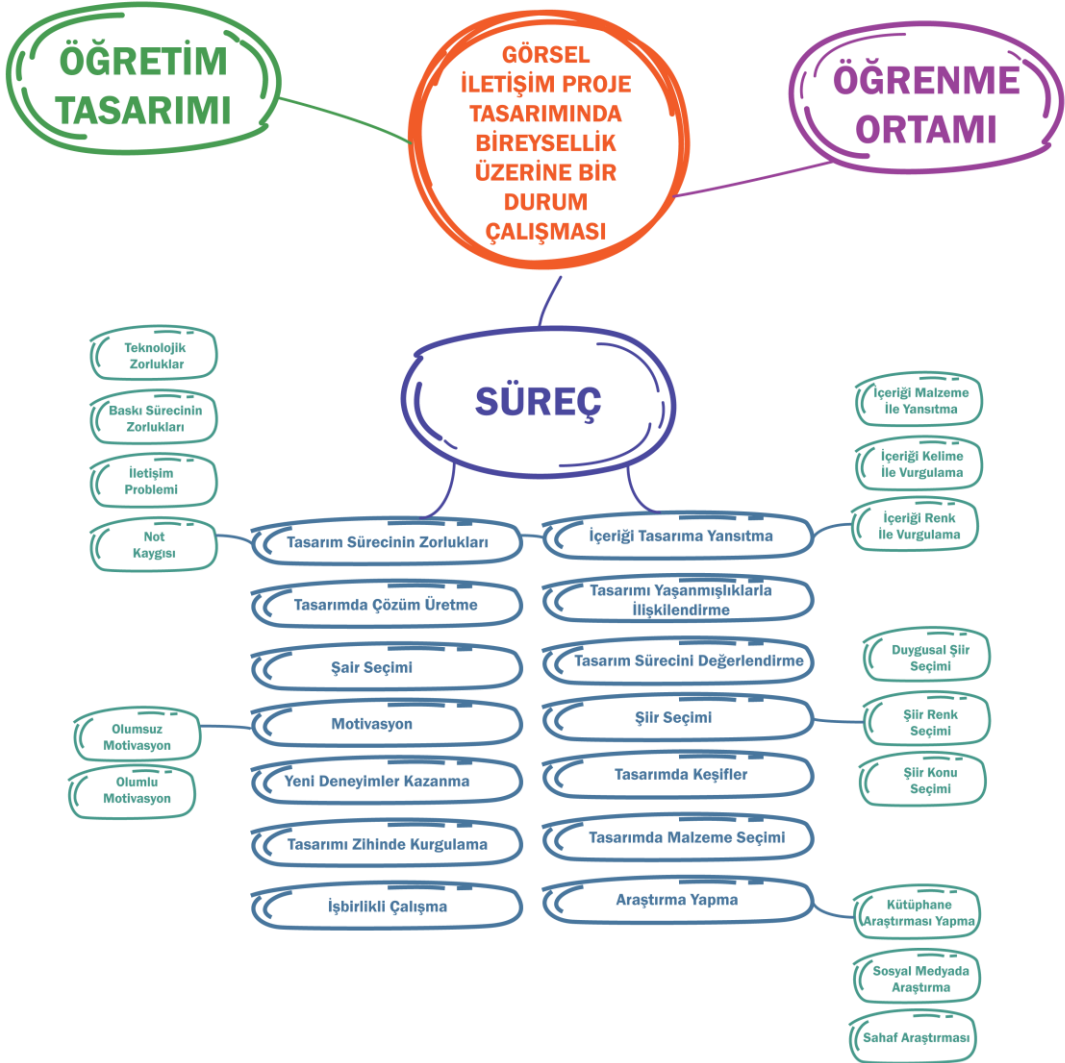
ÖĞRETİM TASARIMI

GÖRSEL İLETİŞİM PROJE TASARIMINDA BİREYSELLİK ÜZERİNE BİR DURUM ÇALIŞMASI

ÖĞRENME ORTAMI

SÜREÇ

Teknolojik Zorluklar

Baskı Sürecinin Zorlukları

İletişim Problemi

Not Kaygısı

Tasarım Sürecinin Zorlukları

Tasarımda Çözüm Üretme

Şair Seçimi

Motivasyon

Olumsuz Motivasyon

Olumlu Motivasyon

Yeni Deneyimler Kazanma

Tasarımı Zihinde Kurgulama

İşbirlikli Çalışma

İçeriği Malzeme İle Yansıtma

İçeriği Kelime İle Vurgulama

İçeriği Renk İle Vurgulama

İçeriği Tasarıma Yansıtma

Tasarımı Yaşanmışlıklarla İlişkilendirme

Tasarım Sürecini Değerlendirme

Duygusal Şiir Seçimi

Şiir Seçimi

Şiir Renk Seçimi

Şiir Konu Seçimi

Tasarımda Keşifler

Tasarımda Malzeme Seçimi

Araştırma Yapma

Kütüphane Araştırması Yapma

Sosyal Medyada Araştırma

Sahaf Araştırması